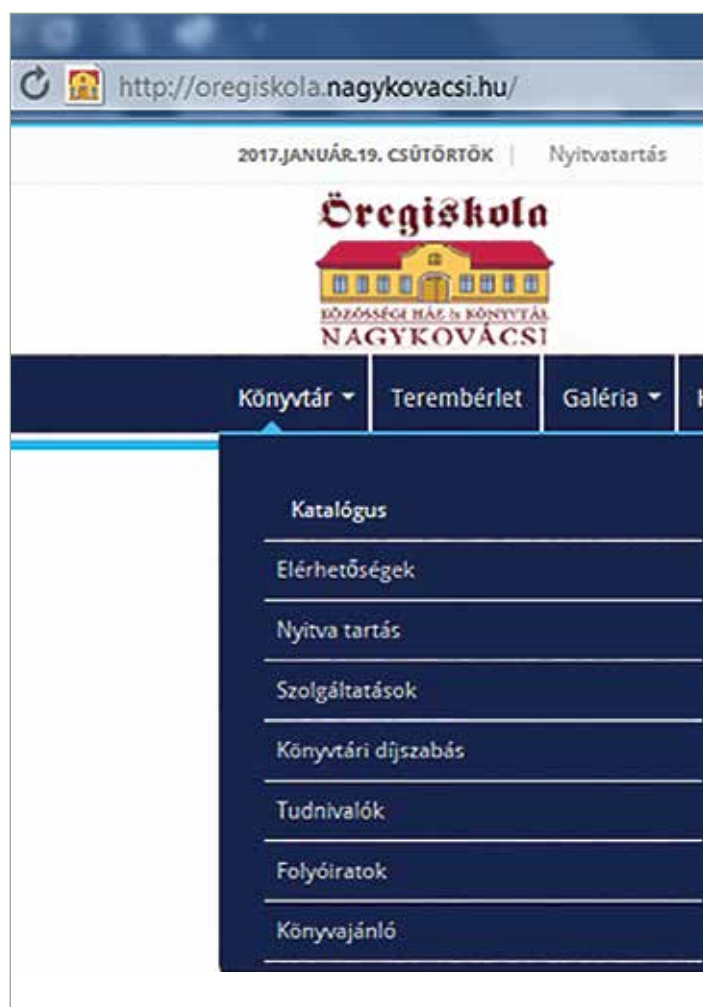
http://oregiskola.nagykovacsi.hu/

2017.JANUÁR.19. CSÜTÖRTÖK | Nyitvatartás

Öregiskola

KÖZÖSSÉGI HÁZ ÉS KÖNYVTÁR

NAGYKOVÁCSI

Könyvtár | Terembérlet | Galéria | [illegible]

Katalógus

Elérhetőségek

Nyitva tartás

Szolgáltatások

Könyvtári díjszabás

Tudnivalók

Folyóiratok

Könyvajánló